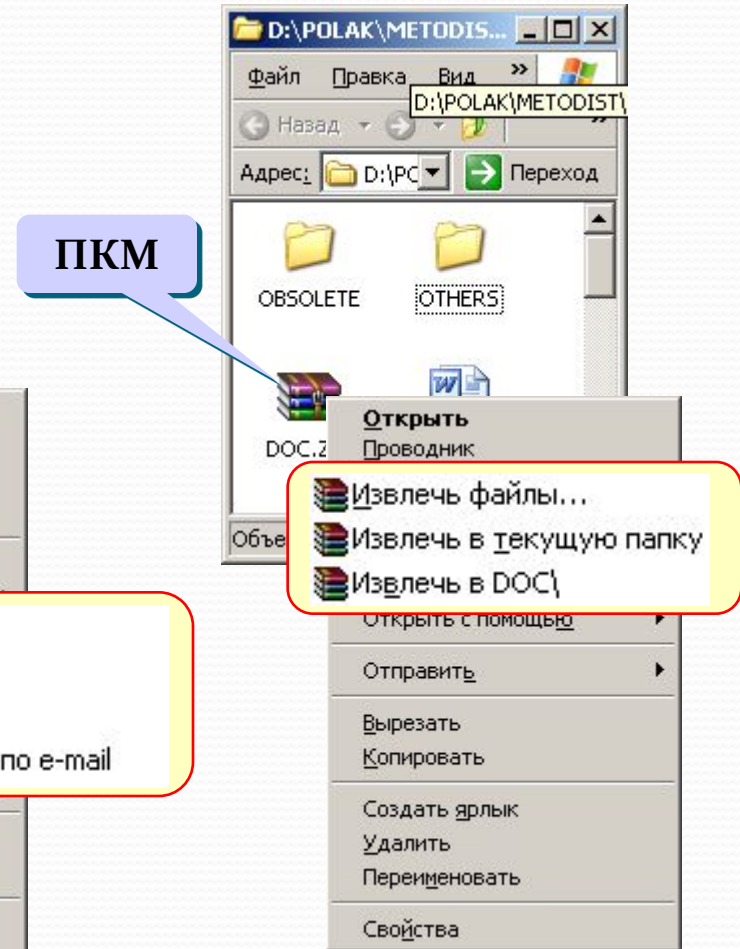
D:\POLAK\METODIS...

Файл Правка Вид »

D:\POLAK\METODIST\

Назад

Адрес: D:\PC Переход

ПКМ

OBSOLETE

OTHERS

DOC.Z

Объе

Открыть
Проводник

Извлечь файлы...
Извлечь в текущую папку
Извлечь в DOC\

Открыть с помощью

Отправить

Вырезать
Копировать

Создать ярлык
Удалить
Переименовать

Свойства

по e-mail